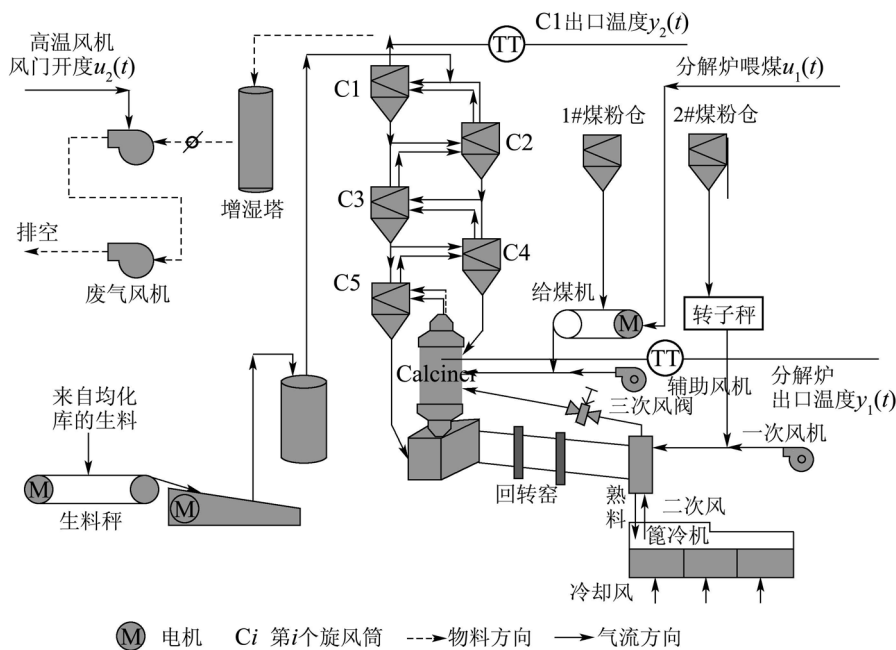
高温风机
风门开度$u_2(t)$

TT
C1出口温度$y_2(t)$

分解炉喂煤$u_1(t)$

C1
C2
C3
C4
C5

1#煤粉仓
2#煤粉仓

增湿塔

排空
废气风机

给煤机
M
转子秤

TT
Calciner
辅助风机
分解炉
出口温度$y_1(t)$

三次风阀
一次风机

来自均化
库的生料

M
M
生料秤

回转窑
熟
料
二次风
篦冷机
冷却风

M 电机 C$i$ 第$i$个旋风筒 物料方向 气流方向